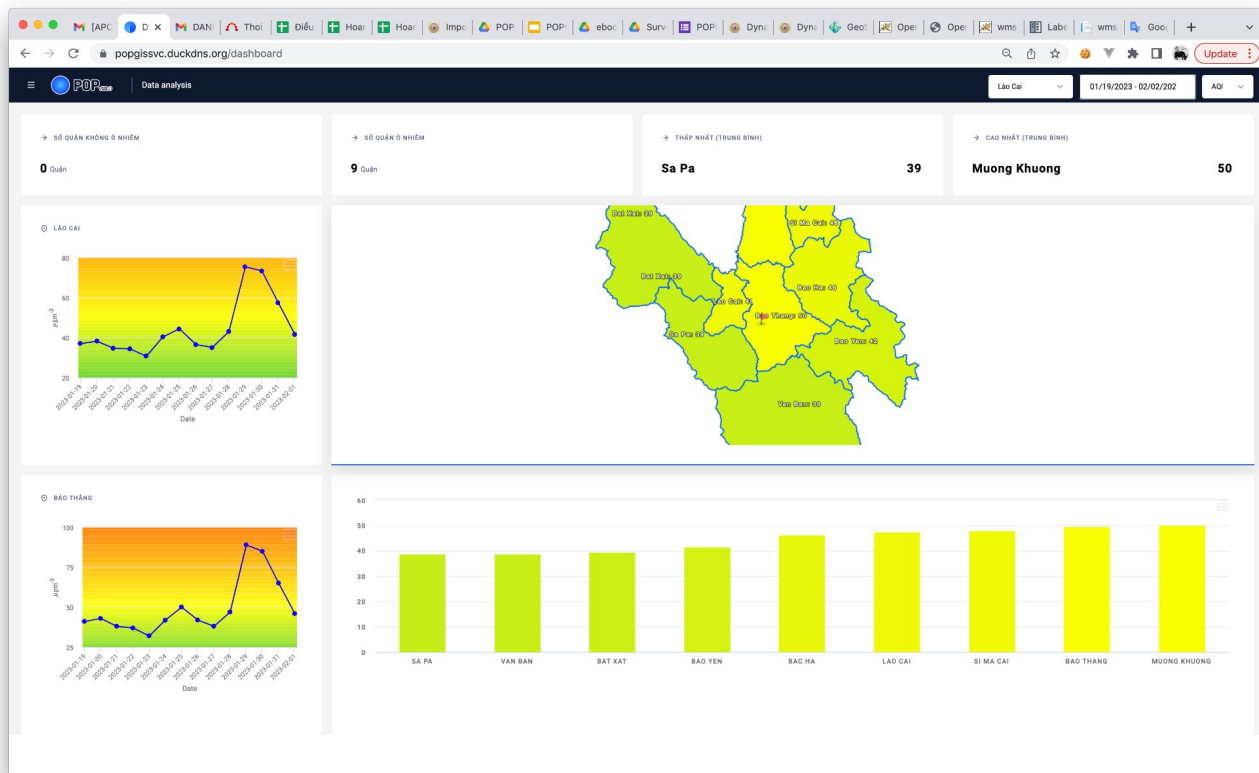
[APC D × DAN Thoi Điều Hoa Hoa Impo POP POP eboo Surv POP Dyna Dyna Geol Oper Oper wms Labe wms Goog +

popgissvc.duckdns.org/dashboard

Update

POP Data analysis

Lào Cai
01/19/2023 - 02/02/202
AQI

→ SỐ QUẬN KHÔNG Ô NHIỄM
0 Quận

→ SỐ QUẬN Ô NHIỄM
9 Quận

→ THẤP NHẤT (TRUNG BÌNH)
Sa Pa 39

→ CAO NHẤT (TRUNG BÌNH)
Muong Khuong 50

LÀO CAI

80
60
40
20
$\mu gm^{-3}$
2023-01-19 2023-01-20 2023-01-21 2023-01-22 2023-01-23 2023-01-24 2023-01-25 2023-01-26 2023-01-27 2023-01-28 2023-01-29 2023-01-30 2023-01-31 2023-02-01
Date

Bat Xat: 39
Si Ma Cai: 48
Bat Xat: 39
Lao Cai: 47
Bac Ha: 46
Bao Thang: 50
Sa Pa: 39
Bao Yen: 42
Van Ban: 39

BẢO THẮNG

100
75
50
25
$\mu gm^{-3}$
2023-01-19 2023-01-20 2023-01-21 2023-01-22 2023-01-23 2023-01-24 2023-01-25 2023-01-26 2023-01-27 2023-01-28 2023-01-29 2023-01-30 2023-01-31 2023-02-01
Date

60
50
40
30
20
10
0
SA PA VAN BAN BAT XAT BAO YEN BAC HA LAO CAI SI MA CAI BAO THANG MUONG KHUONG